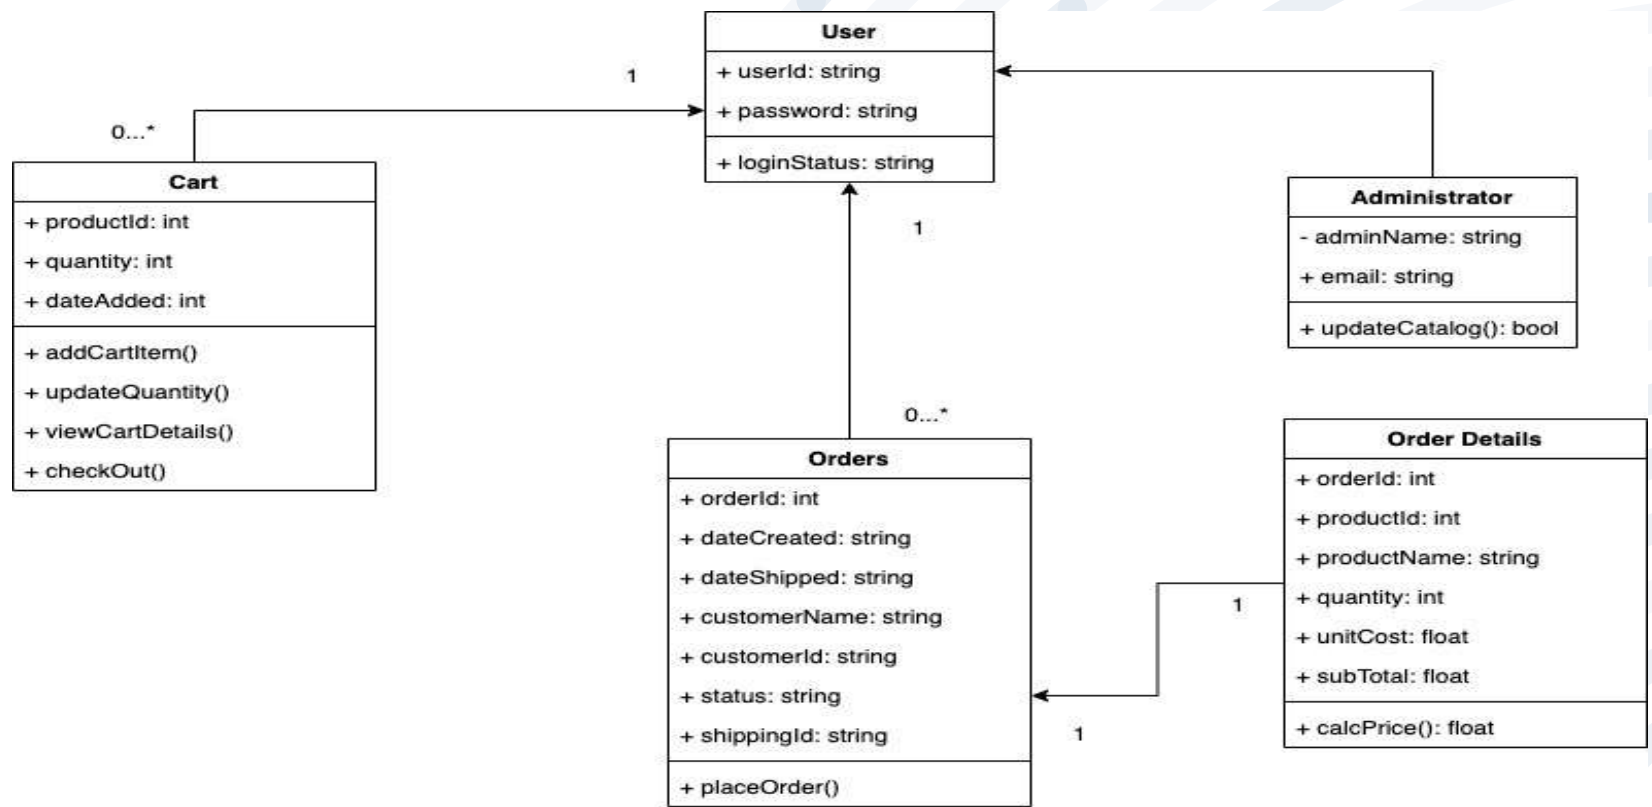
User
+ userId: string
+ password: string
+ loginStatus: string

1

0...*

Cart
+ productId: int
+ quantity: int
+ dateAdded: int
+ addCartItem()
+ updateQuantity()
+ viewCartDetails()
+ checkOut()

1

Administrator
- adminName: string
+ email: string
+ updateCatalog(): bool

0...*

Orders
+ orderId: int
+ dateCreated: string
+ dateShipped: string
+ customerName: string
+ customerId: string
+ status: string
+ shippingId: string
+ placeOrder()

Order Details
+ orderId: int
+ productId: int
+ productName: string
+ quantity: int
+ unitCost: float
+ subTotal: float
+ calcPrice(): float

1

1